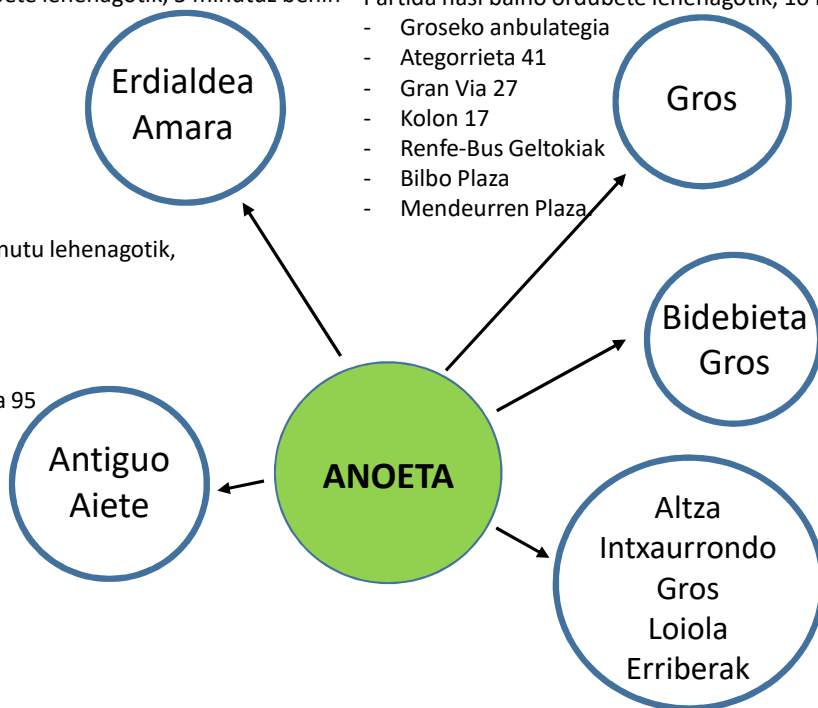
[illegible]bete lehenagotik, 5 minutuz behin

Partida hasi baino ordubete lehenagotik, 10 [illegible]
- Groseko anbulategia
- Ategorrieta 41
- Gran Via 27
- Kolon 17
- Renfe-Bus Geltokiak
- Bilbo Plaza
- Mendeurren Plaza.

Erdialdea Amara

Gros

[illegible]nutu lehenagotik,

Bidebieta Gros

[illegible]a 95

Antiguo Aiete

ANOETA

Altza Intxaurrondo Gros Loiola Erriberak